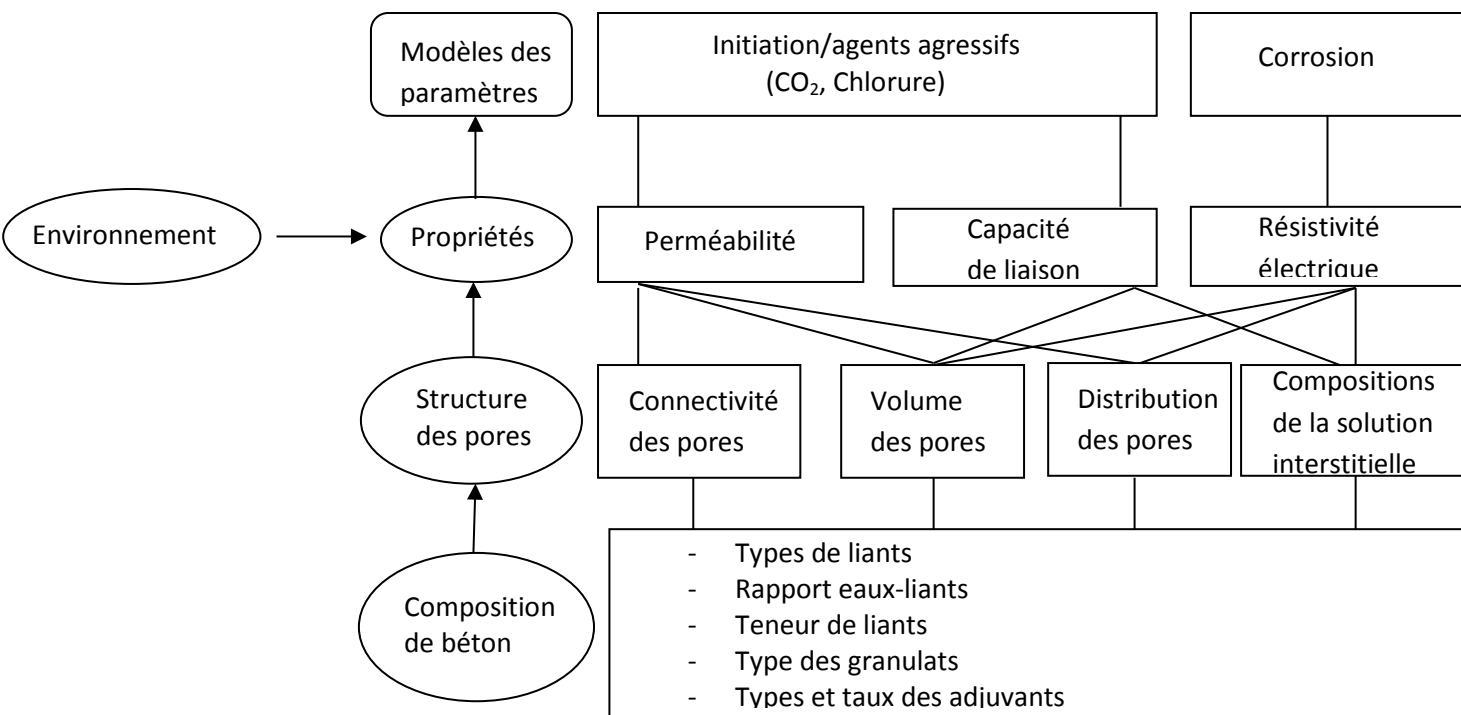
Modèles des paramètres

Initiation/agents agressifs ($CO_2$, Chlorure)

Corrosion

Environnement

Propriétés

Perméabilité

Capacité de liaison

Résistivité électrique

Structure des pores

Connectivité des pores

Volume des pores

Distribution des pores

Compositions de la solution interstitielle

Composition de béton

- Types de liants
- Rapport eaux-liants
- Teneur de liants
- Type des granulats
- Types et taux des adjuvants